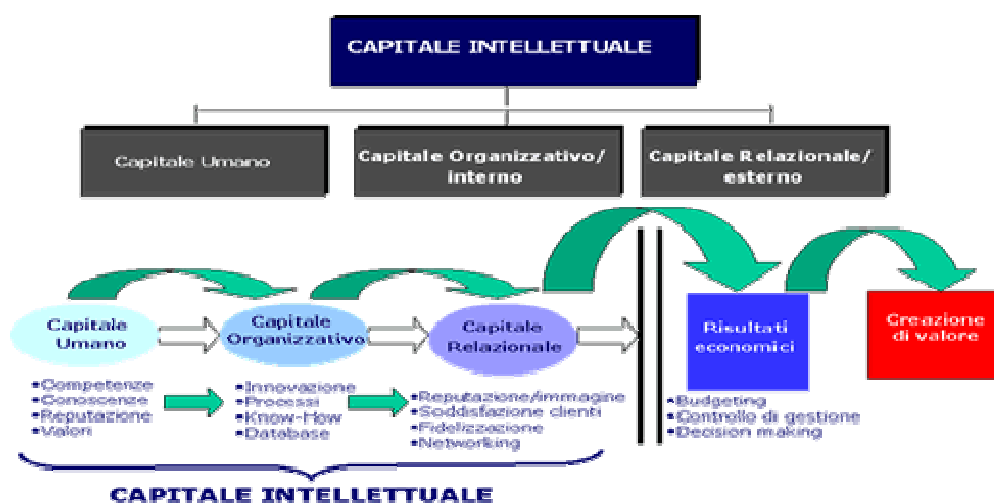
CAPITALE INTELLETTUALE

Capitale Umano

Capitale Organizzativo/ interno

Capitale Relazionale/ esterno

Capitale Umano

Capitale Organizzativo

Capitale Relazionale

Risultati economici

Creazione di valore

•Competenze
•Conoscenze
•Reputazione
•Valori

•Innovazione
•Processi
•Know-How
•Database

•Reputazione/immagine
•Soddisfazione clienti
•Fidelizzazione
•Networking

•Budgeting
•Controllo di gestione
•Decision making

CAPITALE INTELLETTUALE